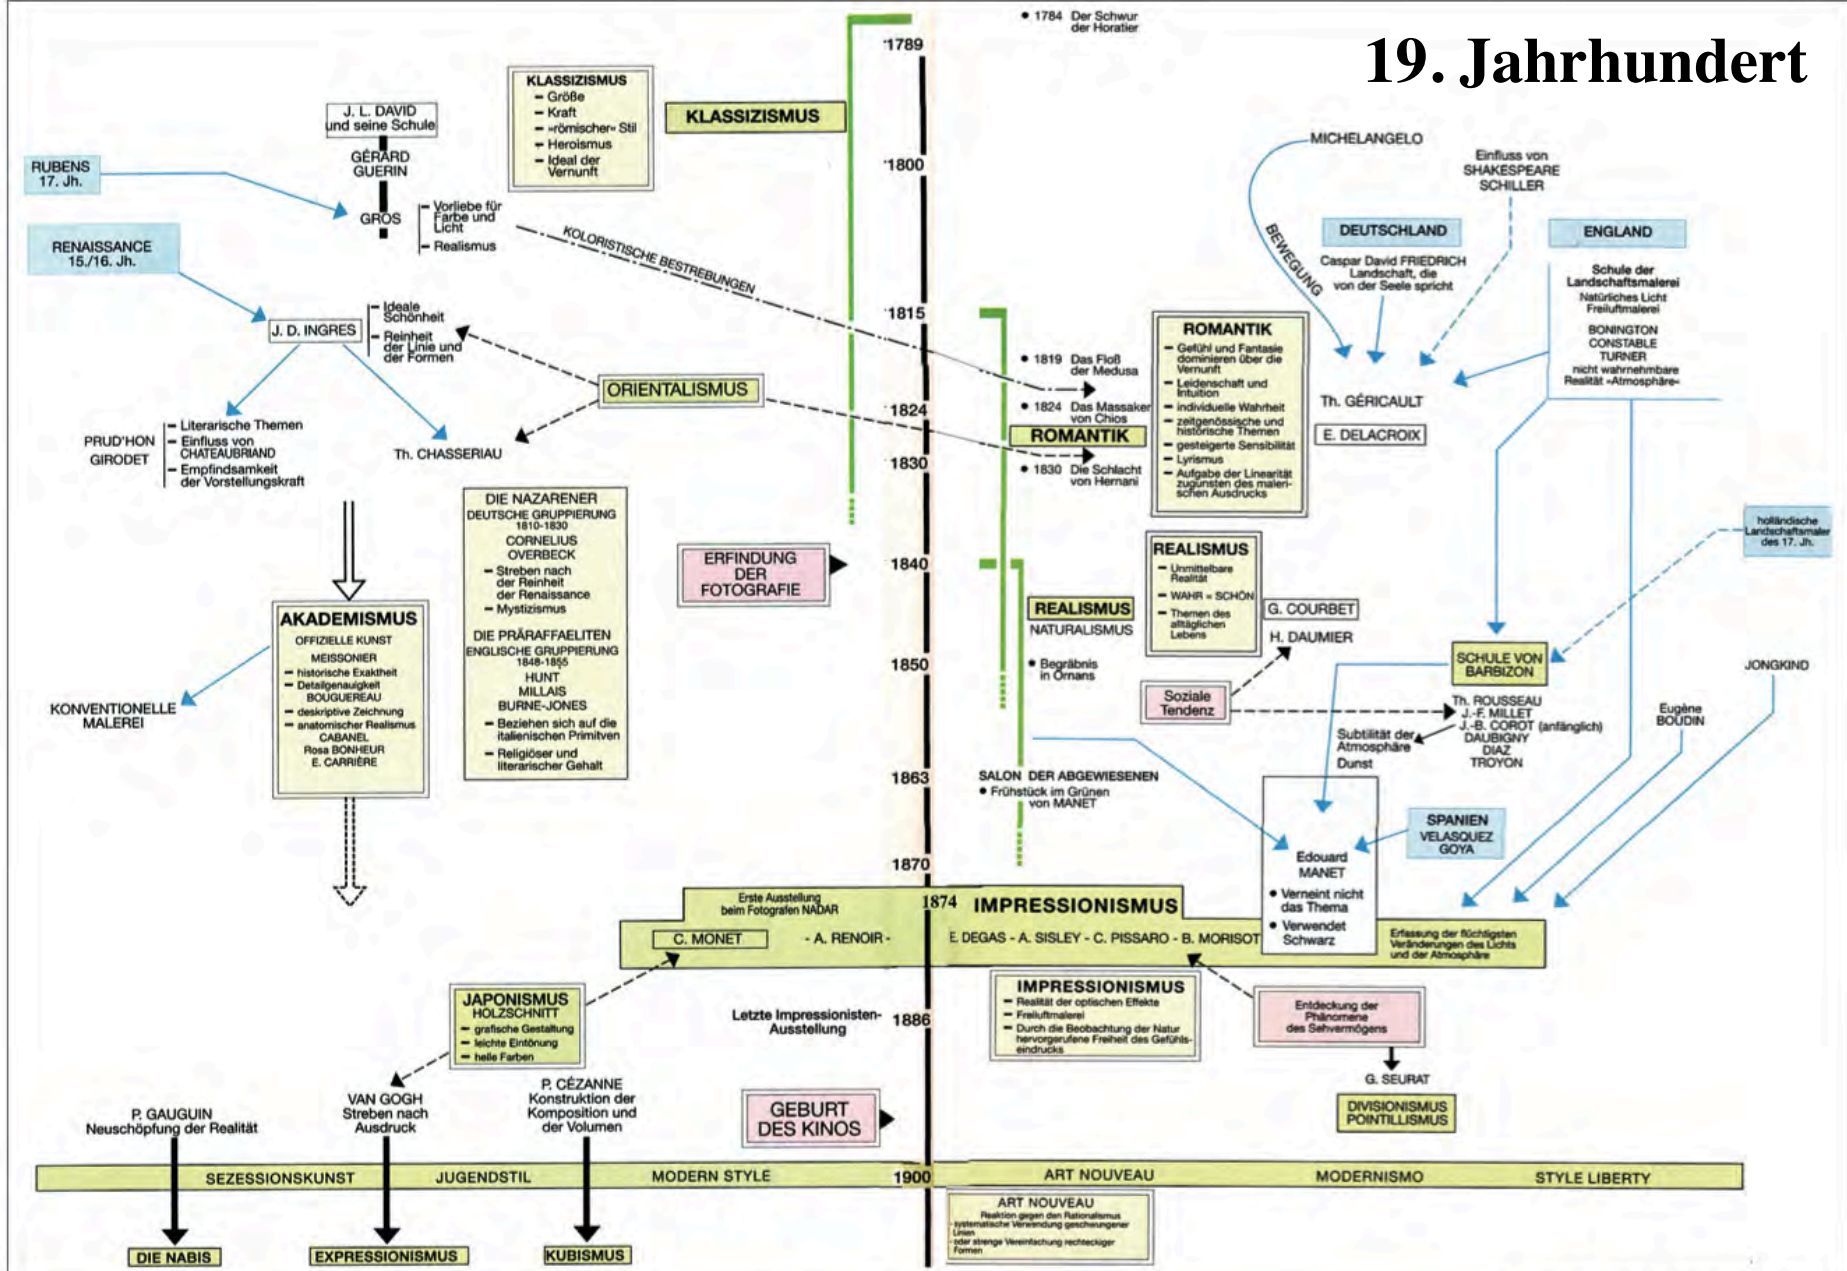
19. Jahrhundert

• 1784 Der Schwur der Horatier

1789

1800

1815

1824

1830

1840

1850

1863

1870

1886

1900

KLASSIZISMUS
– Größe
– Kraft
– »römischer« Stil
– Heroismus
– Ideal der Vernunft

KLASSIZISMUS

J. L. DAVID und seine Schule

GÉRARD
GUERIN

RUBENS 17. Jh.

GROS
– Vorliebe für Farbe und Licht
– Realismus

RENAISSANCE 15./16. Jh.

KOLORISTISCHE BESTREBUNGEN

J. D. INGRES
– Ideale Schönheit
– Reinheit der Linie und der Formen

ORIENTALISMUS

PRUD'HON
GIRODET
– Literarische Themen
– Einfluss von CHATEAUBRIAND
– Empfindsamkeit der Vorstellungskraft

Th. CHASSERIAU

DIE NAZARENER
DEUTSCHE GRUPPIERUNG 1810-1830
CORNELIUS
OVERBECK
– Streben nach der Reinheit der Renaissance
– Mystizismus

DIE PRÄRAFFAELITEN
ENGLISCHE GRUPPIERUNG 1848-1855
HUNT
MILLAIS
BURNE-JONES
– Beziehen sich auf die italienischen Primitiven
– Religiöser und literarischer Gehalt

AKADEMISMUS
OFFIZIELLE KUNST
MEISSONIER
– historische Exaktheit
– Detailgenauigkeit
BOUGUEREAU
– deskriptive Zeichnung
– anatomischer Realismus
CABANEL
Rosa BONHEUR
E. CARRIÈRE

KONVENTIONELLE MALEREI

ERFINDUNG DER FOTOGRAFIE

• 1819 Das Floß der Medusa
• 1824 Das Massaker von Chios
• 1830 Die Schlacht von Hernani

ROMANTIK

ROMANTIK
– Gefühl und Fantasie dominieren über die Vernunft
– Leidenschaft und Intuition
– individuelle Wahrheit
– zeitgenössische und historische Themen
– gesteigerte Sensibilität
– Lyrismus
– Aufgabe der Linearität zugunsten des malerischen Ausdrucks

MICHELANGELO

BEWEGUNG

Einfluss von SHAKESPEARE SCHILLER

DEUTSCHLAND
Caspar David FRIEDRICH Landschaft, die von der Seele spricht

ENGLAND
Schule der Landschaftsmalerei
Natürliches Licht Freiluftmalerei
BONINGTON
CONSTABLE
TURNER
nicht wahrnehmbare Realität »Atmosphäre«

Th. GÉRICAULT
E. DELACROIX

REALISMUS
– Unmittelbare Realität
– WAHR = SCHÖN
– Themen des alltäglichen Lebens

G. COURBET
H. DAUMIER

REALISMUS
NATURALISMUS

• Begräbnis in Ornans

Soziale Tendenz

holländische Landschaftsmaler des 17. Jh.

SCHULE VON BARBIZON

Th. ROUSSEAU
J.-F. MILLET
J.-B. COROT (anfänglich)
DAUBIGNY
DIAZ
TROYON

Subtilität der Atmosphäre
Dunst

JONGKIND

Eugène BOUDIN

SALON DER ABGEWIESENEN
• Frühstück im Grünen von MANET

Edouard MANET
• Verneint nicht das Thema
• Verwendet Schwarz

SPANIEN
VELASQUEZ
GOYA

Erste Ausstellung beim Fotografen NADAR

1874 IMPRESSIONISMUS

C. MONET - A. RENOIR - E. DEGAS - A. SISLEY - C. PISSARO - B. MORISOT

Erfassung der flüchtigsten Veränderungen des Lichts und der Atmosphäre

IMPRESSIONISMUS
– Realität der optischen Effekte
– Freiluftmalerei
– Durch die Beobachtung der Natur hervorgerufene Freiheit des Gefühlseindrucks

Letzte Impressionisten-Ausstellung

Entdeckung der Phänomene des Sehvermögens

G. SEURAT

DIVISIONISMUS
POINTILLISMUS

JAPONISMUS
HOLZSCHNITT
– grafische Gestaltung
– leichte Eintönung
– helle Farben

P. GAUGUIN Neuschöpfung der Realität

VAN GOGH Streben nach Ausdruck

P. CÉZANNE Konstruktion der Komposition und der Volumen

GEBURT DES KINOS

SEZESSIONSKUNST   JUGENDSTIL   MODERN STYLE   ART NOUVEAU   MODERNISMO   STYLE LIBERTY

ART NOUVEAU
Reaktion gegen den Rationalismus
systematische Verwendung geschwungener Linien
oder strenge Vereinfachung rechteckiger Formen

DIE NABIS
EXPRESSIONISMUS
KUBISMUS